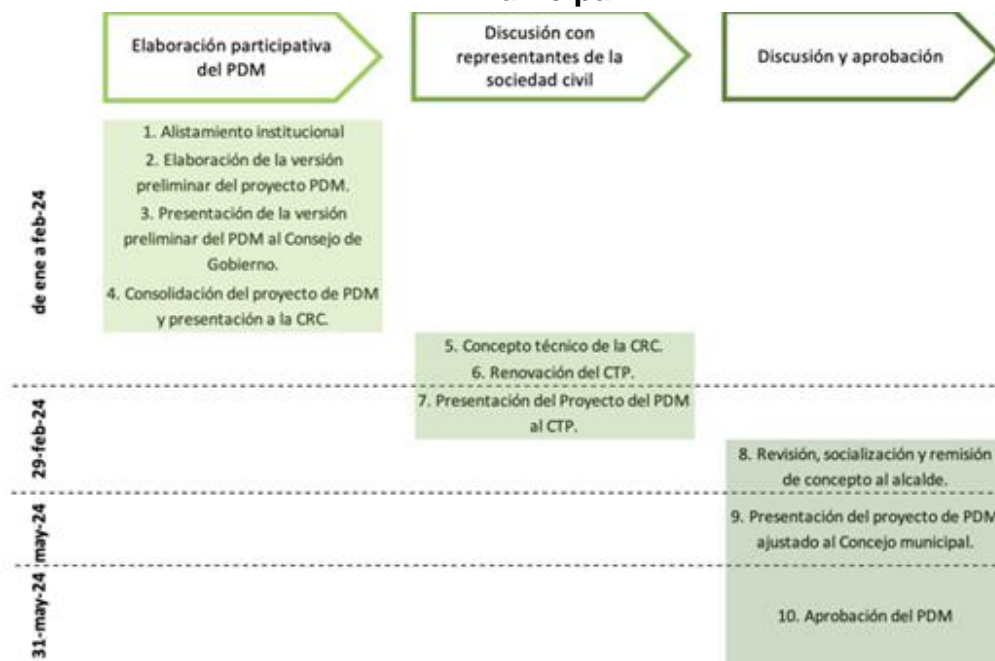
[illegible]

Elaboración participativa del PDM

Discusión con representantes de la sociedad civil

Discusión y aprobación

de ene a feb-24

1. Alistamiento institucional
2. Elaboración de la versión preliminar del proyecto PDM.
3. Presentación de la versión preliminar del PDM al Consejo de Gobierno.
4. Consolidación del proyecto de PDM y presentación a la CRC.

5. Concepto técnico de la CRC.
6. Renovación del CTP.
7. Presentación del Proyecto del PDM al CTP.

29-feb-24

8. Revisión, socialización y remisión de concepto al alcalde.

may-24

9. Presentación del proyecto de PDM ajustado al Concejo municipal.

31-may-24

10. Aprobación del PDM